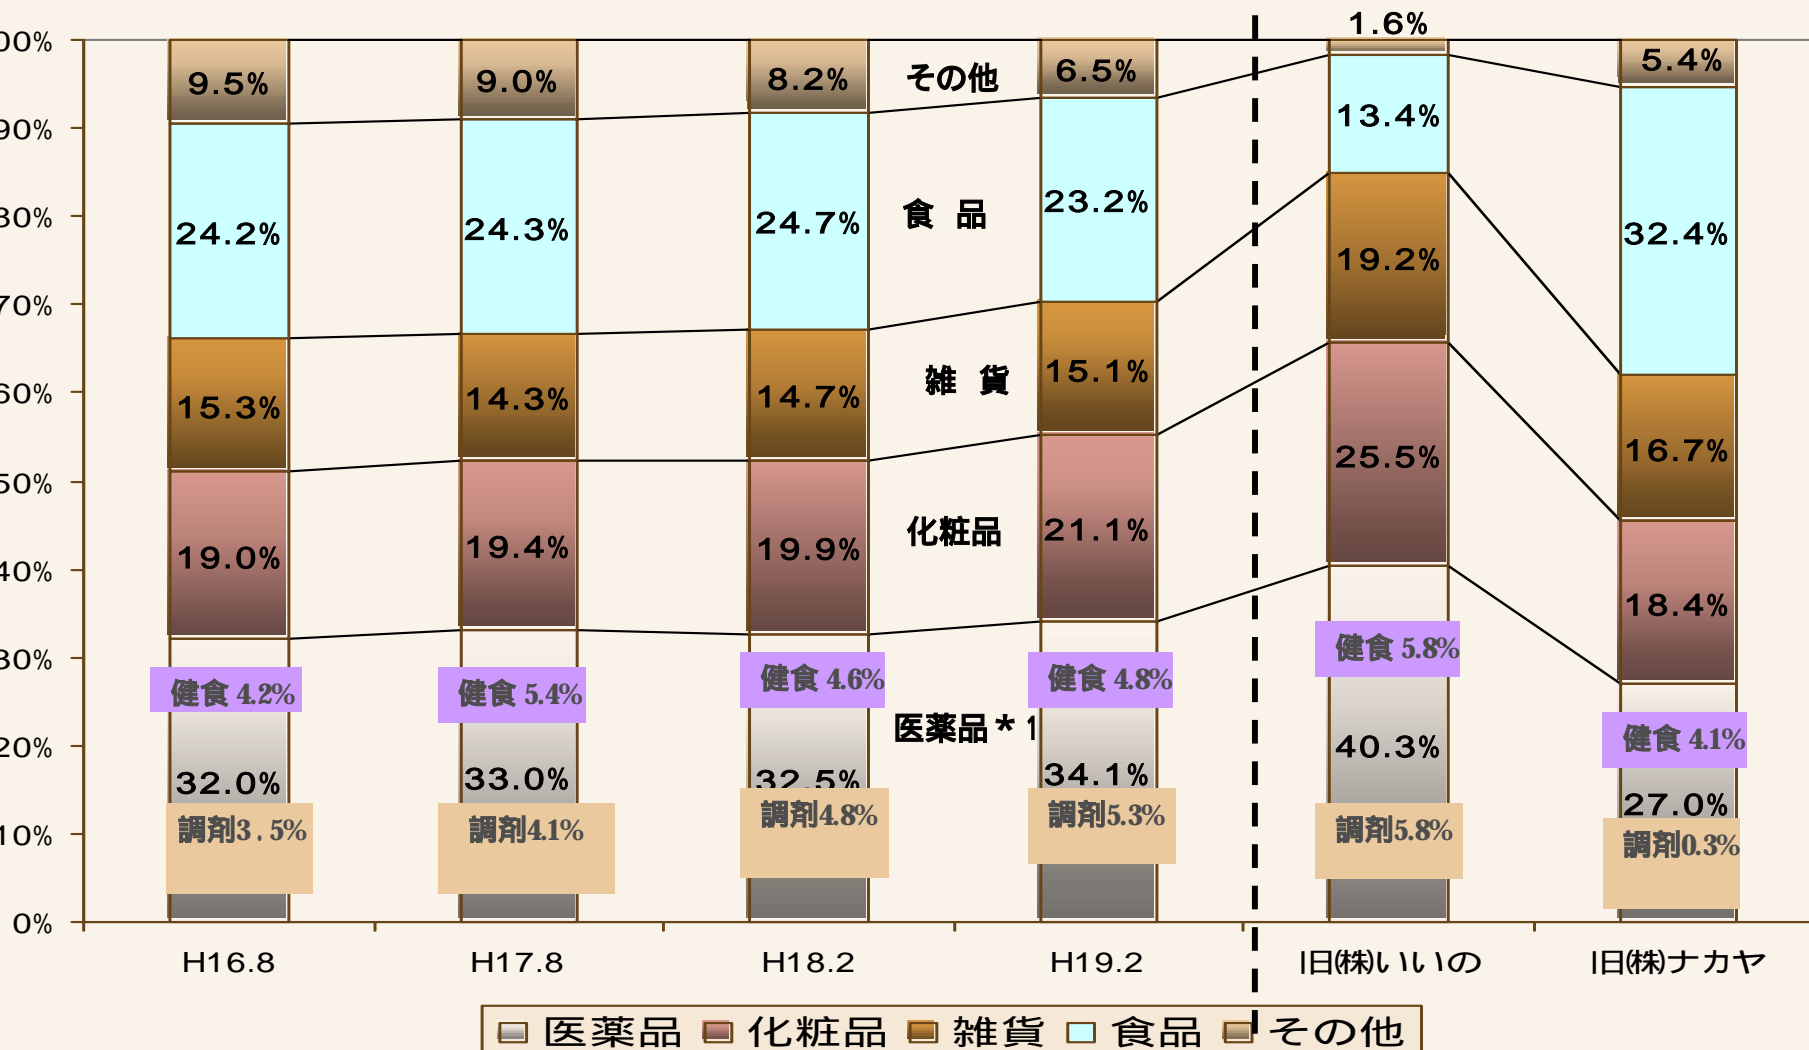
00%
90%
80%
70%
60%
50%
40%
30%
20%
10%
0%

| | H16.8 | H17.8 | H18.2 | H19.2 | 旧㈱いいの | 旧㈱ナカヤ |
|---|---|---|---|---|---|---|
| その他 | 9.5% | 9.0% | 8.2% | 6.5% | 1.6% | 5.4% |
| 食　品 | 24.2% | 24.3% | 24.7% | 23.2% | 13.4% | 32.4% |
| 雑　貨 | 15.3% | 14.3% | 14.7% | 15.1% | 19.2% | 16.7% |
| 化粧品 | 19.0% | 19.4% | 19.9% | 21.1% | 25.5% | 18.4% |
| 医薬品＊1 | 32.0% | 33.0% | 32.5% | 34.1% | 40.3% | 27.0% |
| 健食 | 健食 4.2% | 健食 5.4% | 健食 4.6% | 健食 4.8% | 健食 5.8% | 健食 4.1% |
| 調剤 | 調剤3．5% | 調剤4.1% | 調剤4.8% | 調剤5.3% | 調剤5.8% | 調剤0.3% |

医薬品　化粧品　雑貨　食品　その他